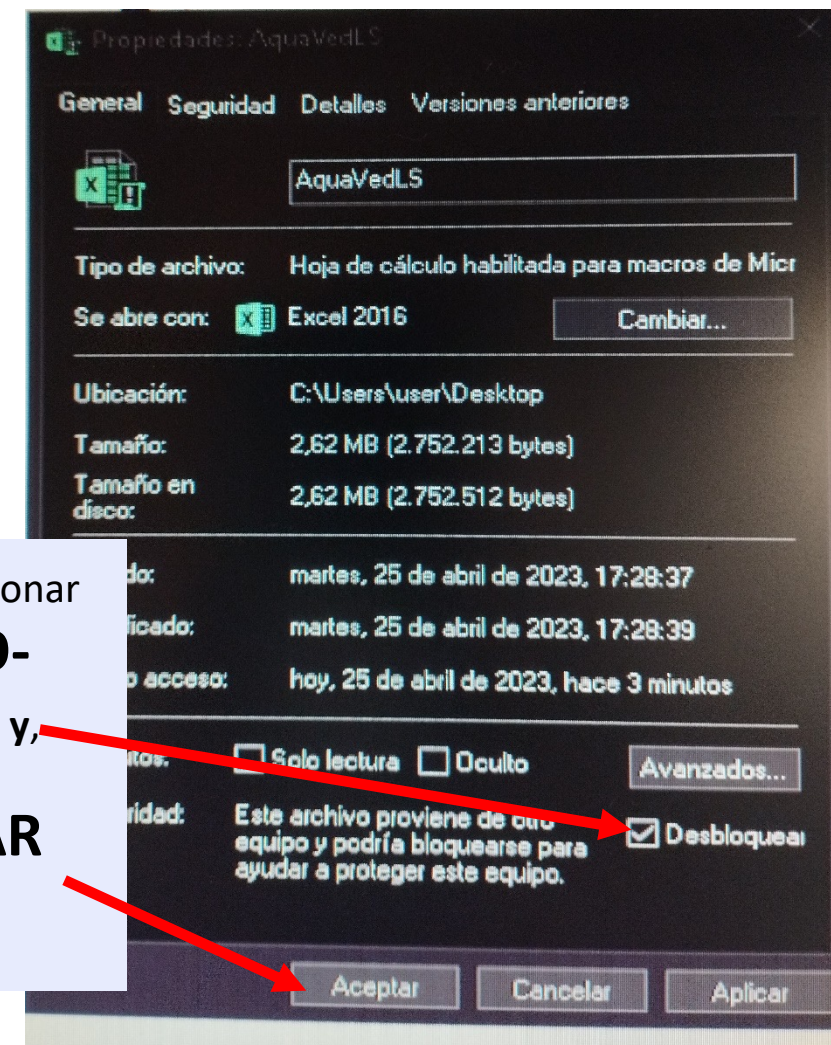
Propiedades: AquaVedLS

General Seguridad Detalles Versiones anteriores

AquaVedLS

Tipo de archivo: Hoja de cálculo habilitada para macros de Micr

Se abre con: Excel 2016 Cambiar...

Ubicación: C:\Users\user\Desktop

Tamaño: 2,62 MB (2.752.213 bytes)

Tamaño en disco: 2,62 MB (2.752.512 bytes)

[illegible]do: martes, 25 de abril de 2023, 17:28:37

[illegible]ficado: martes, 25 de abril de 2023, 17:28:39

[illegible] acceso: hoy, 25 de abril de 2023, hace 3 minutos

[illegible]tos: Solo lectura Oculto Avanzados...

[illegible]ridad: Este archivo proviene de otro equipo y podría bloquearse para ayudar a proteger este equipo. Desbloquear

Aceptar Cancelar Aplicar

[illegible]onar

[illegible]O-

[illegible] y,

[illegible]AR